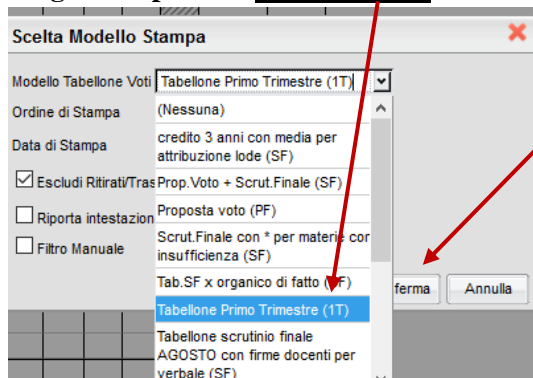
Scelta Modello Stampa

Modello Tabellone Voti Tabellone Primo Trimestre (1T)

Ordine di Stampa

Data di Stampa

Escludi Ritirati/Tras

Riporta intestazion

Filtro Manuale

(Nessuna)

credito 3 anni con media per attribuzione lode (SF)

Prop.Voto + Scrut.Finale (SF)

Proposta voto (PF)

Scrut.Finale con * per materie con insufficienza (SF)

Tab.SF x organico di fatto (SF)

Tabellone Primo Trimestre (1T)

Tabellone scrutinio finale AGOSTO con firme docenti per verbale (SF)

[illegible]ferma

Annulla